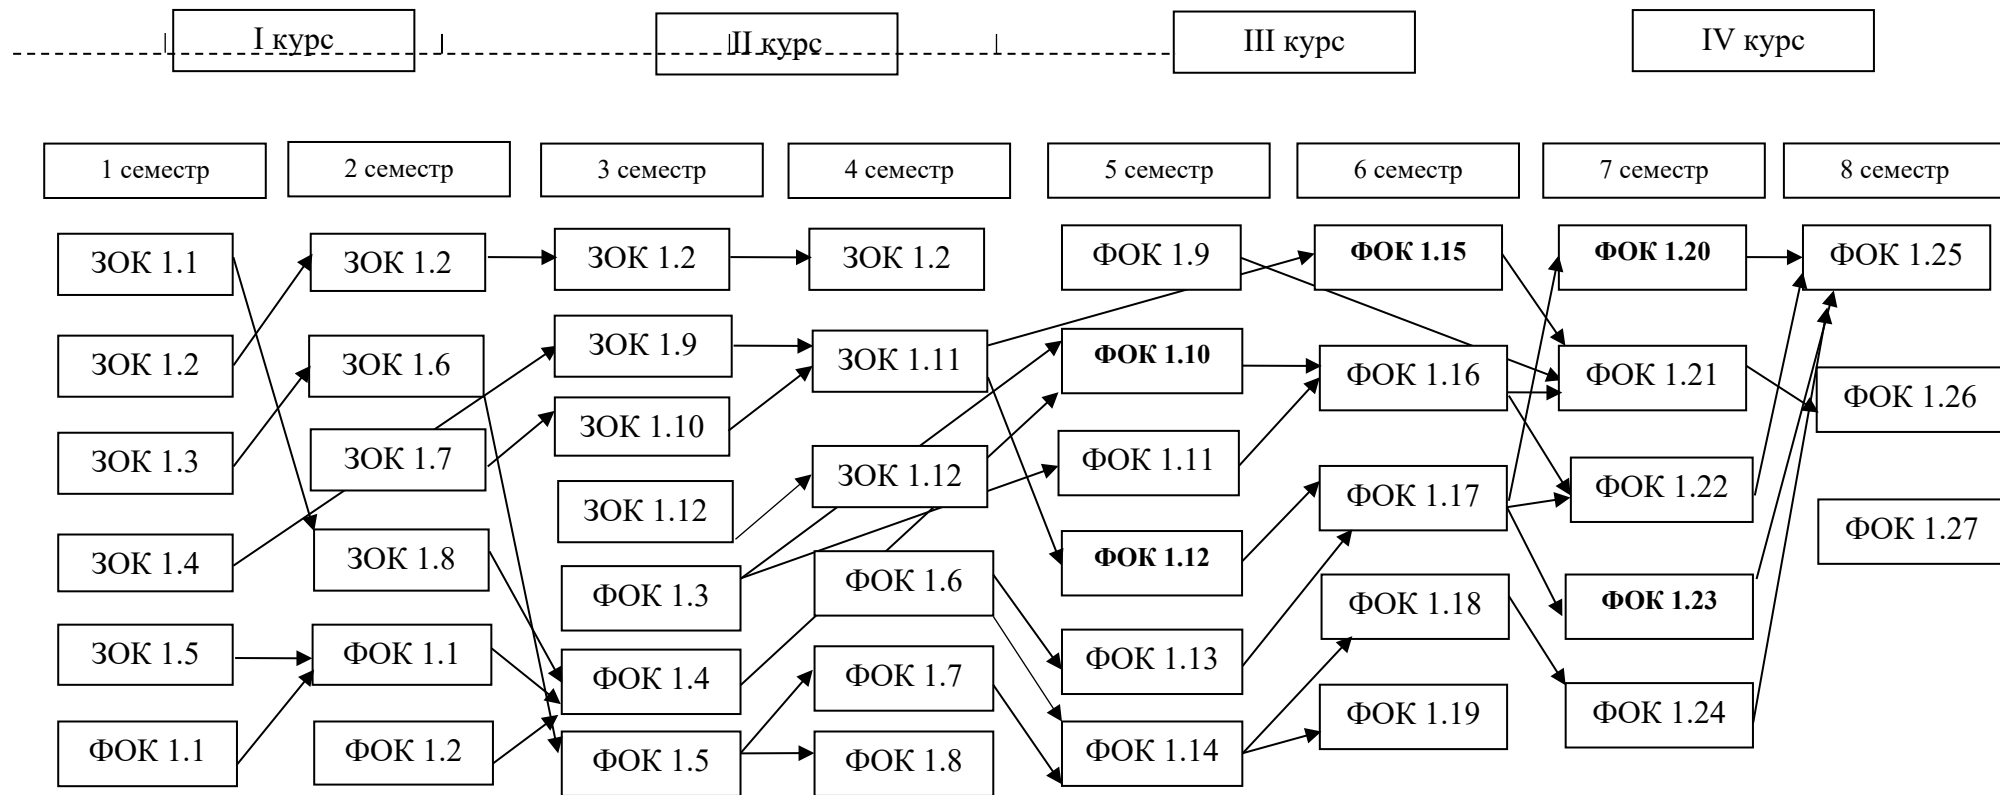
I курс

II курс

III курс

IV курс

1 семестр

2 семестр

3 семестр

4 семестр

5 семестр

6 семестр

7 семестр

8 семестр

ЗОК 1.1

ЗОК 1.2

ЗОК 1.3

ЗОК 1.4

ЗОК 1.5

ФОК 1.1

ЗОК 1.2

ЗОК 1.6

ЗОК 1.7

ЗОК 1.8

ФОК 1.1

ФОК 1.2

ЗОК 1.2

ЗОК 1.9

ЗОК 1.10

ЗОК 1.12

ФОК 1.3

ФОК 1.4

ФОК 1.5

ЗОК 1.2

ЗОК 1.11

ЗОК 1.12

ФОК 1.6

ФОК 1.7

ФОК 1.8

ФОК 1.9

ФОК 1.10

ФОК 1.11

ФОК 1.12

ФОК 1.13

ФОК 1.14

ФОК 1.15

ФОК 1.16

ФОК 1.17

ФОК 1.18

ФОК 1.19

ФОК 1.20

ФОК 1.21

ФОК 1.22

ФОК 1.23

ФОК 1.24

ФОК 1.25

ФОК 1.26

ФОК 1.27